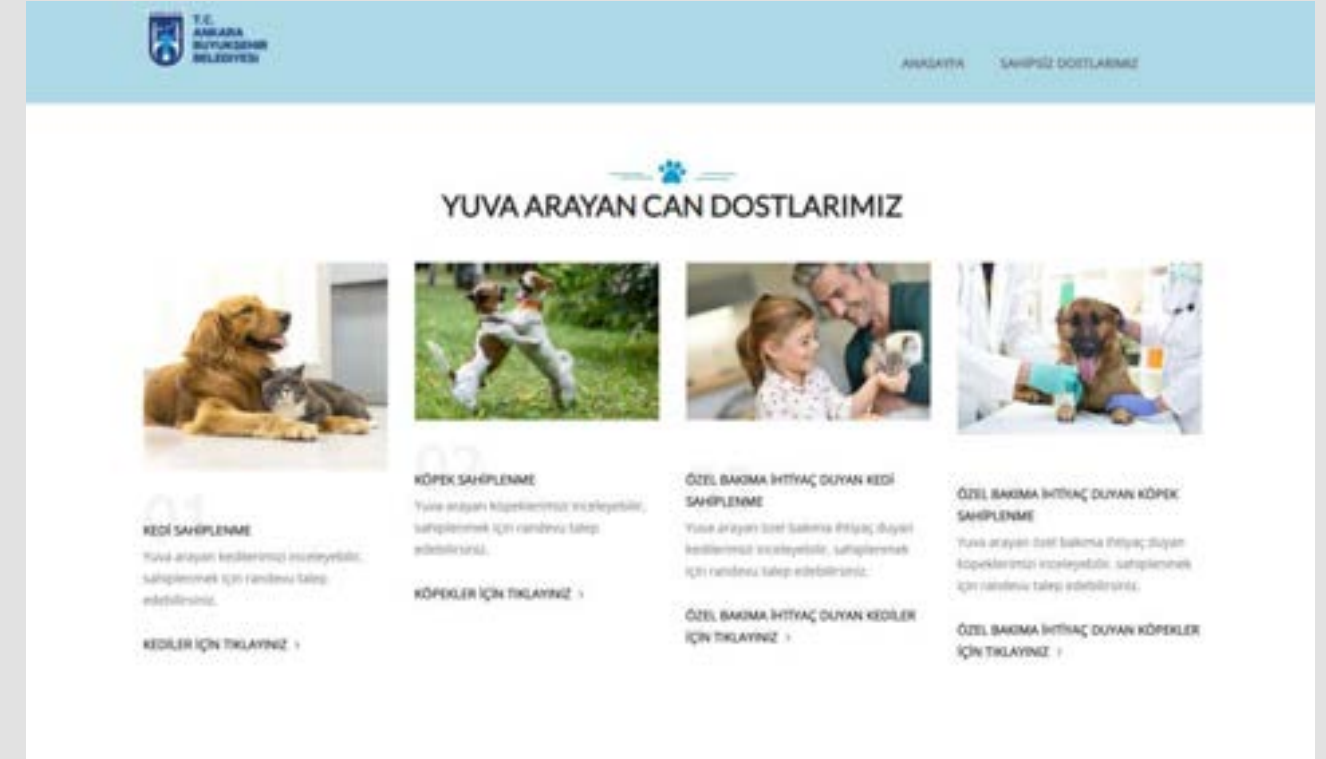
T.C.
ANKARA
BÜYÜKŞEHİR
BELEDİYESİ

ANASAYFA SAHİPSİZ DOSTLARIMIZ

YUVA ARAYAN CAN DOSTLARIMIZ

01
KEDİ SAHİPLENME
Yuva arayan kedilerimizi inceleyebilir, sahiplenmek için randevu talep edebilirsiniz.
KEDİLER İÇİN TIKLAYINIZ ›

02
KÖPEK SAHİPLENME
Yuva arayan köpeklerimizi inceleyebilir, sahiplenmek için randevu talep edebilirsiniz.
KÖPEKLER İÇİN TIKLAYINIZ ›

ÖZEL BAKIMA İHTİYAÇ DUYAN KEDİ SAHİPLENME
Yuva arayan özel bakıma ihtiyaç duyan kedilerimizi inceleyebilir, sahiplenmek için randevu talep edebilirsiniz.
ÖZEL BAKIMA İHTİYAÇ DUYAN KEDİLER İÇİN TIKLAYINIZ ›

ÖZEL BAKIMA İHTİYAÇ DUYAN KÖPEK SAHİPLENME
Yuva arayan özel bakıma ihtiyaç duyan köpeklerimizi inceleyebilir, sahiplenmek için randevu talep edebilirsiniz.
ÖZEL BAKIMA İHTİYAÇ DUYAN KÖPEKLER İÇİN TIKLAYINIZ ›